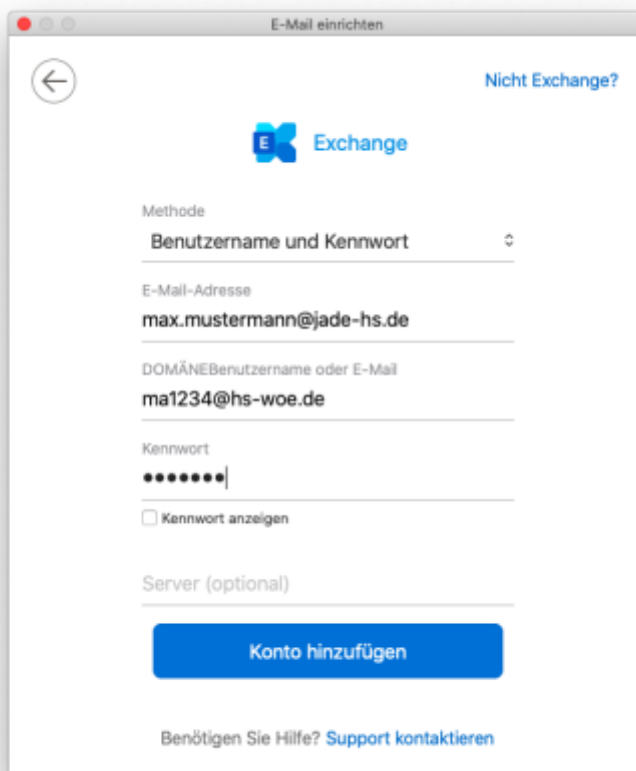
E-Mail einrichten

Nicht Exchange?

Exchange

Methode
Benutzername und Kennwort

E-Mail-Adresse
max.mustermann@jade-hs.de

DOMÄNEBenutzername oder E-Mail
ma1234@hs-woe.de

Kennwort
•••••••

Kennwort anzeigen

Server (optional)

Konto hinzufügen

Benötigen Sie Hilfe? Support kontaktieren